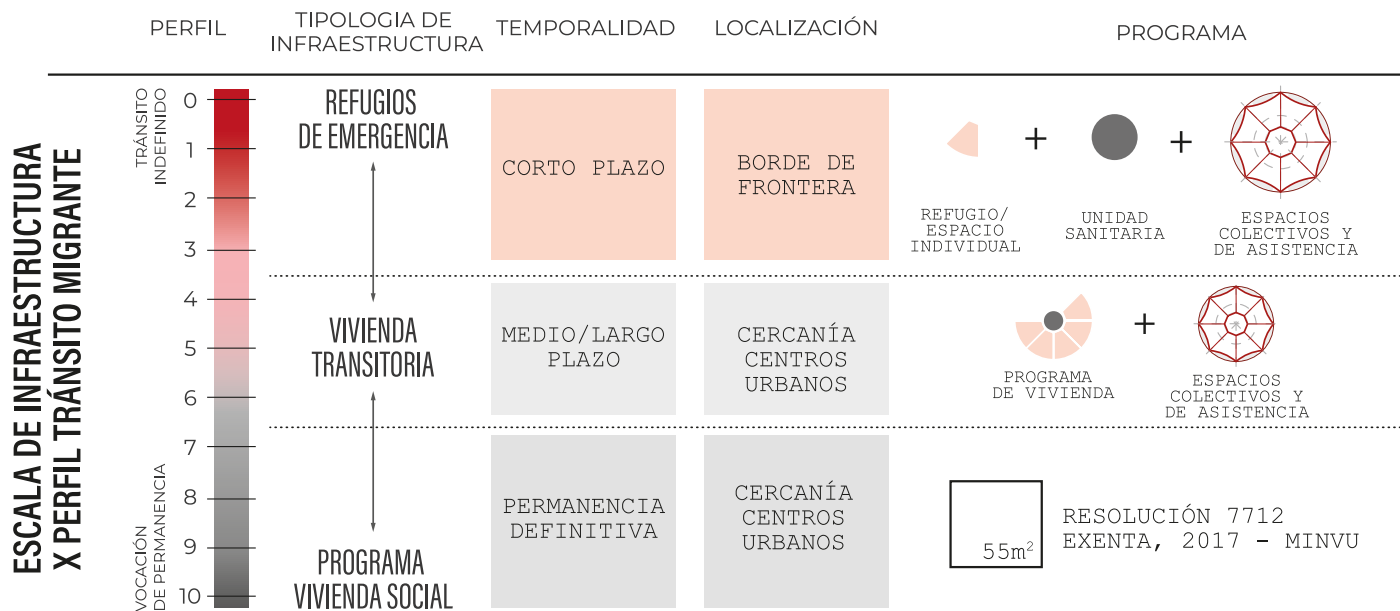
ESCALA DE INFRAESTRUCTURA
X PERFIL TRÁNSITO MIGRANTE

| PERFIL | TIPOLOGIA DE INFRAESTRUCTURA | TEMPORALIDAD | LOCALIZACIÓN | PROGRAMA |
|---|---|---|---|---|
| TRÁNSITO INDEFINIDO 0 1 2 3 | REFUGIOS DE EMERGENCIA | CORTO PLAZO | BORDE DE FRONTERA | REFUGIO/ ESPACIO INDIVIDUAL + UNIDAD SANITARIA + ESPACIOS COLECTIVOS Y DE ASISTENCIA |
| 4 5 6 | VIVIENDA TRANSITORIA | MEDIO/LARGO PLAZO | CERCANÍA CENTROS URBANOS | PROGRAMA DE VIVIENDA + ESPACIOS COLECTIVOS Y DE ASISTENCIA |
| 7 8 9 10 VOCACIÓN DE PERMANENCIA | PROGRAMA VIVIENDA SOCIAL | PERMANENCIA DEFINITIVA | CERCANÍA CENTROS URBANOS | $55m^2$ RESOLUCIÓN 7712 EXENTA, 2017 - MINVU |